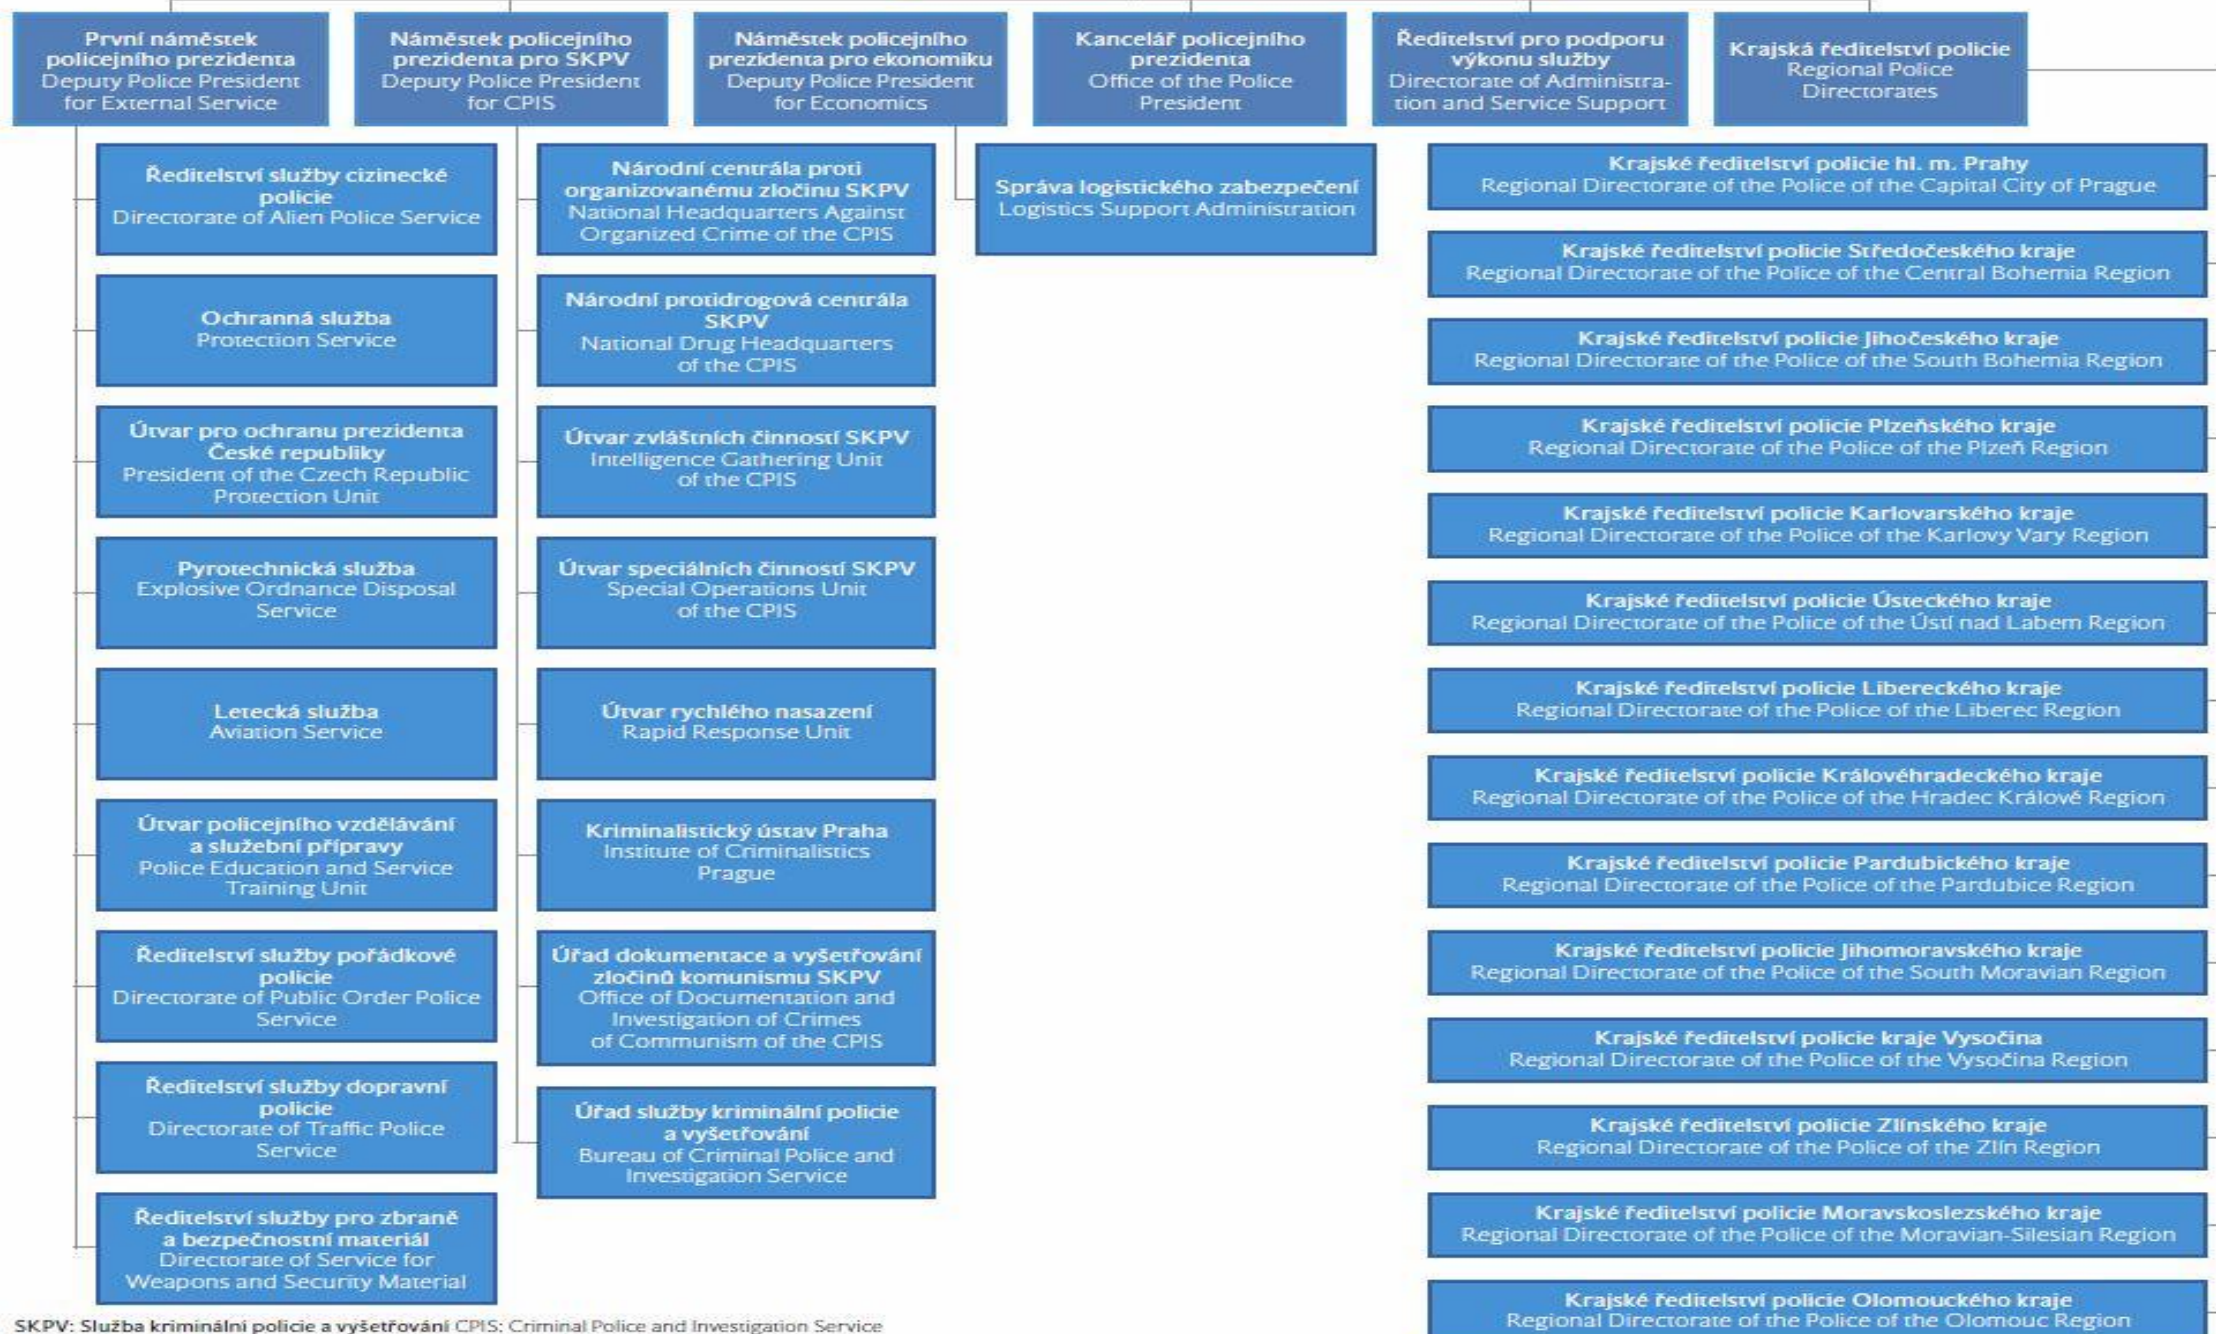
První náměstek policejního prezidenta
Deputy Police President for External Service

Náměstek policejního prezidenta pro SKPV
Deputy Police President for CPIS

Náměstek policejního prezidenta pro ekonomiku
Deputy Police President for Economics

Kancelář policejního prezidenta
Office of the Police President

Ředitelství pro podporu výkonu služby
Directorate of Administration and Service Support

Krajská ředitelství policie
Regional Police Directorates

Ředitelství služby cizinecké policie
Directorate of Alien Police Service

Ochranná služba
Protection Service

Útvar pro ochranu prezidenta České republiky
President of the Czech Republic Protection Unit

Pyrotechnická služba
Explosive Ordnance Disposal Service

Letecká služba
Aviation Service

Útvar policejního vzdělávání a služební přípravy
Police Education and Service Training Unit

Ředitelství služby pořádkové policie
Directorate of Public Order Police Service

Ředitelství služby dopravní policie
Directorate of Traffic Police Service

Ředitelství služby pro zbraně a bezpečnostní materiál
Directorate of Service for Weapons and Security Material

Národní centrála proti organizovanému zločinu SKPV
National Headquarters Against Organized Crime of the CPIS

Národní protidrogová centrála SKPV
National Drug Headquarters of the CPIS

Útvar zvláštních činností SKPV
Intelligence Gathering Unit of the CPIS

Útvar speciálních činností SKPV
Special Operations Unit of the CPIS

Útvar rychlého nasazení
Rapid Response Unit

Kriminalistický ústav Praha
Institute of Criminalistics Prague

Úřad dokumentace a vyšetřování zločinů komunismu SKPV
Office of Documentation and Investigation of Crimes of Communism of the CPIS

Úřad služby kriminální policie a vyšetřování
Bureau of Criminal Police and Investigation Service

Správa logistického zabezpečení
Logistics Support Administration

Krajské ředitelství policie hl. m. Prahy
Regional Directorate of the Police of the Capital City of Prague

Krajské ředitelství policie Středočeského kraje
Regional Directorate of the Police of the Central Bohemia Region

Krajské ředitelství policie Jihočeského kraje
Regional Directorate of the Police of the South Bohemia Region

Krajské ředitelství policie Plzeňského kraje
Regional Directorate of the Police of the Plzeň Region

Krajské ředitelství policie Karlovarského kraje
Regional Directorate of the Police of the Karlovy Vary Region

Krajské ředitelství policie Ústeckého kraje
Regional Directorate of the Police of the Ústí nad Labem Region

Krajské ředitelství policie Libereckého kraje
Regional Directorate of the Police of the Liberec Region

Krajské ředitelství policie Královéhradeckého kraje
Regional Directorate of the Police of the Hradec Králové Region

Krajské ředitelství policie Pardubického kraje
Regional Directorate of the Police of the Pardubice Region

Krajské ředitelství policie Jihomoravského kraje
Regional Directorate of the Police of the South Moravian Region

Krajské ředitelství policie kraje Vysočina
Regional Directorate of the Police of the Vysočina Region

Krajské ředitelství policie Zlínského kraje
Regional Directorate of the Police of the Zlín Region

Krajské ředitelství policie Moravskoslezského kraje
Regional Directorate of the Police of the Moravian-Silesian Region

Krajské ředitelství policie Olomouckého kraje
Regional Directorate of the Police of the Olomouc Region

SKPV: Služba kriminální policie a vyšetřování CPIS: Criminal Police and Investigation Service